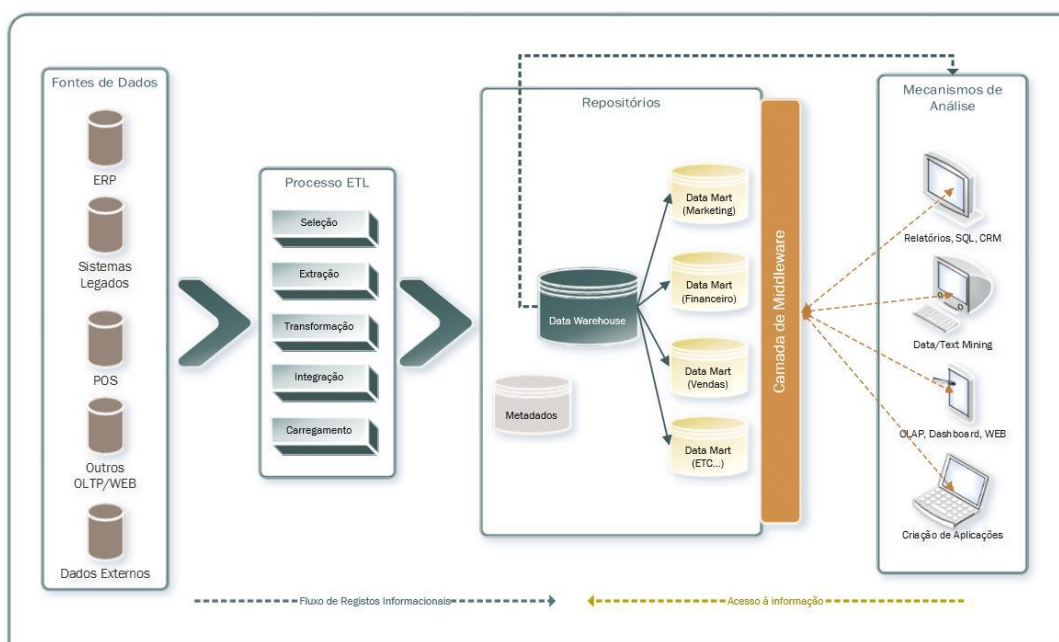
Fontes de Dados

ERP

Sistemas Legados

POS

Outros OLTP/WEB

Dados Externos

Processo ETL

Seleção

Extração

Transformação

Integração

Carregamento

Repositórios

Data Warehouse

Metadados

Data Mart (Marketing)

Data Mart (Financeiro)

Data Mart (Vendas)

Data Mart (ETC...)

Camada de Middleware

Mecanismos de Análise

Relatórios, SQL, CRM

Data/Text Mining

OLAP, Dashboard, WEB

Criação de Aplicações

Fluxo de Registos Informacionais

Acesso à informação